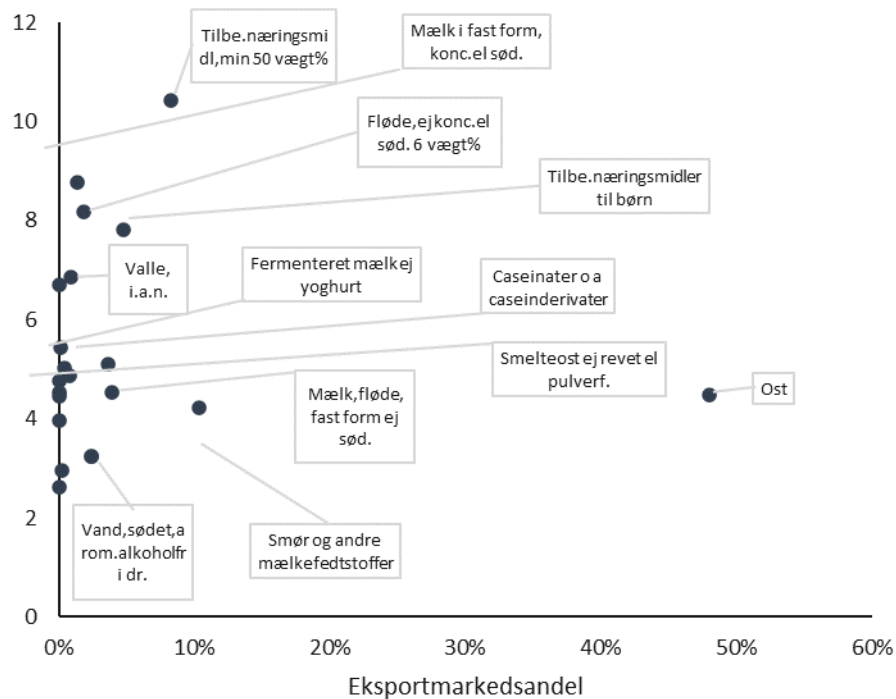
12
10
8
6
4
2
0

Tilbe.næringsmidl,min 50 vægt%

Mælk i fast form, konc.el sød.

Fløde,ej konc.el sød. 6 vægt%

Tilbe.næringsmidler til børn

Valle, i.a.n.

Fermenteret mælk ej yoghurt

Caseinater o a caseinderivater

Smelteost ej revet el pulverf.

Ost

Mælk,fløde, fast form ej sød.

Vand,sødet,arom.alkoholfri dr.

Smør og andre mælkefedtstoffer

0%
10%
20%
30%
40%
50%
60%

Eksportmarkedsandel